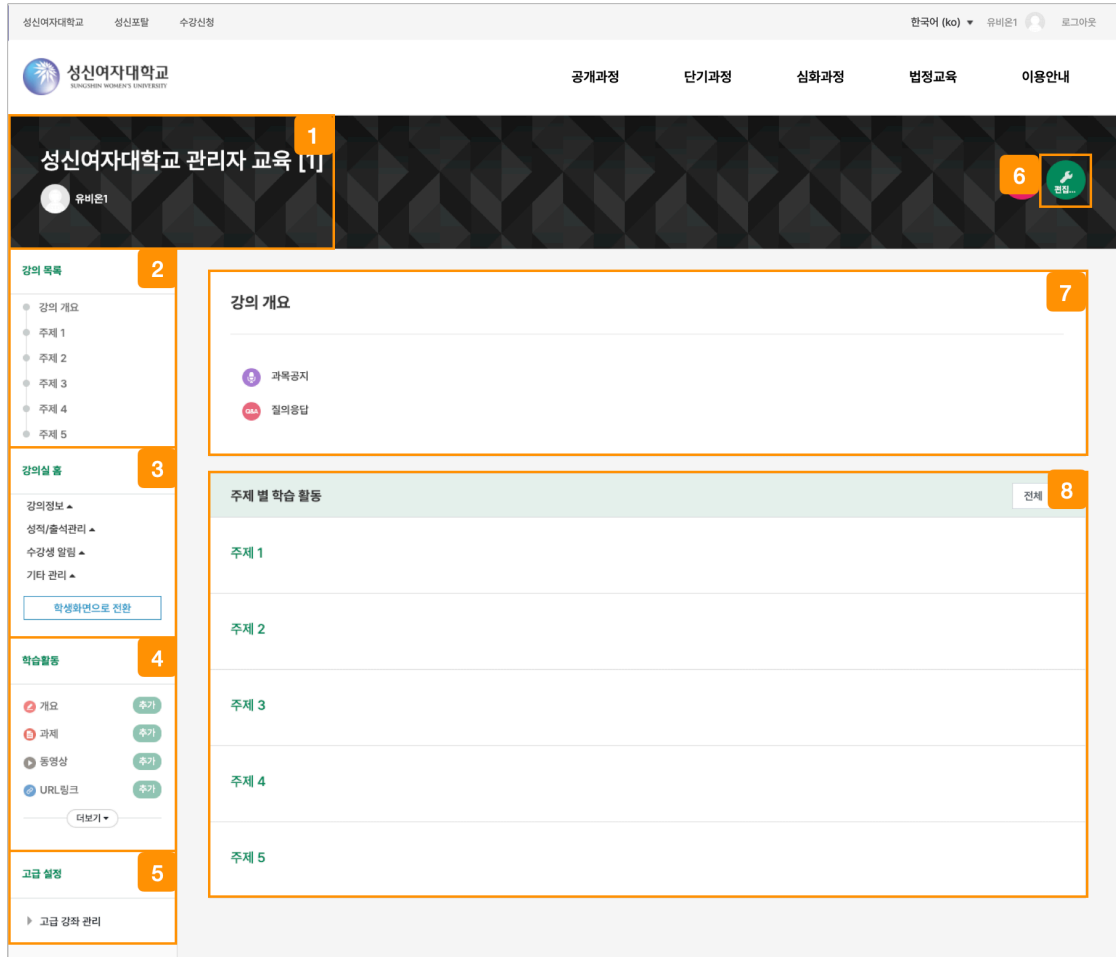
성신여자대학교 성신포탈 수강신청

한국어 (ko) ▾ 유비온1 로그아웃

성신여자대학교
SUNGSHIN WOMEN'S UNIVERSITY

공개과정 단기과정 심화과정 법정교육 이용안내

1

성신여자대학교 관리자 교육 [1]

유비온1

6

편집...

2

강의 목록

강의 개요
주제 1
주제 2
주제 3
주제 4
주제 5

3

강의실 홈

강의정보 ▴
성적/출석관리 ▴
수강생 알림 ▴
기타 관리 ▴

학생화면으로 전환

4

학습활동

개요 추가
과제 추가
동영상 추가
URL링크 추가

더보기 ▾

5

고급 설정

고급 강좌 관리

7

강의 개요

과목공지

Q&A 질의응답

8

주제 별 학습 활동

전체

주제 1

주제 2

주제 3

주제 4

주제 5